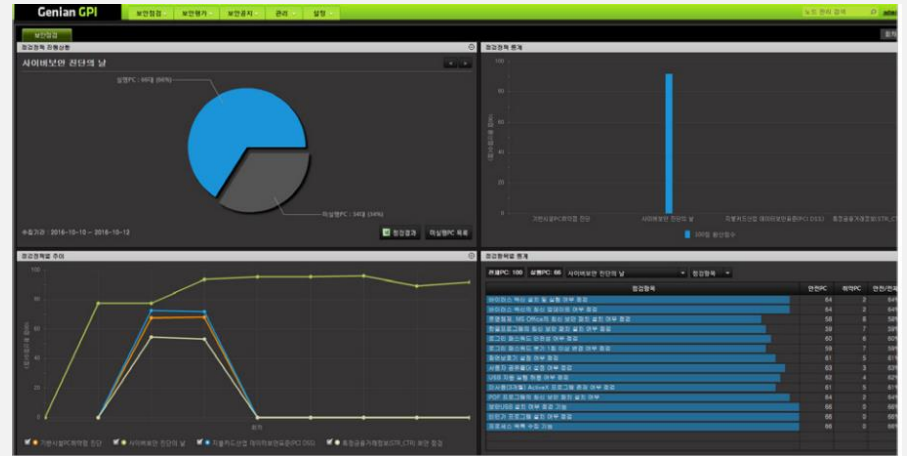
Genian GPI

보안점검 | 보안평가 | 보안공지 | 관리 | 설정

보안점검

점검정책 진행상황

사이버보안 진단의 날

실행PC : 66대 (66%)

미실행PC : 34대 (34%)

수집기간 : 2016-10-10 ~ 2016-10-12

점검결과 | 미실행PC 목록

점검정책 통계

100
80
60
40
20
0

기반시설PC취약점 진단 | 사이버보안 진단의 날 | 지불카드산업 데이터보안표준(PCI DSS) | 특정금융거래정보(STR_CTR)

점검정책별 추이

100
80
60
40
20
0

기반시설PC취약점 진단 | 사이버보안 진단의 날 | 지불카드산업 데이터보안표준(PCI DSS) | 특정금융거래정보(STR_CTR) 보안 점검

점검항목별 통계

전체PC: 100 | 실행PC: 66 | 사이버보안 진단의 날 | 점검항목

| 점검항목 | 안전PC | 취약PC | 안전/전체 |
|---|---|---|---|
| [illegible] | 64 | 2 | 64% |
| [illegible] | 64 | 2 | 64% |
| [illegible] | 58 | 8 | 58% |
| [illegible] | 59 | 7 | 59% |
| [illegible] | 60 | 6 | 60% |
| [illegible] | 59 | 7 | 59% |
| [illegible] | 61 | 5 | 61% |
| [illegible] | 63 | 3 | 63% |
| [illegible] | 62 | 4 | 62% |
| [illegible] | 61 | 5 | 61% |
| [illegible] | 64 | 2 | 64% |
| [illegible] | 66 | 0 | 66% |
| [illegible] | 66 | 0 | 66% |
| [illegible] | 66 | 0 | 66% |